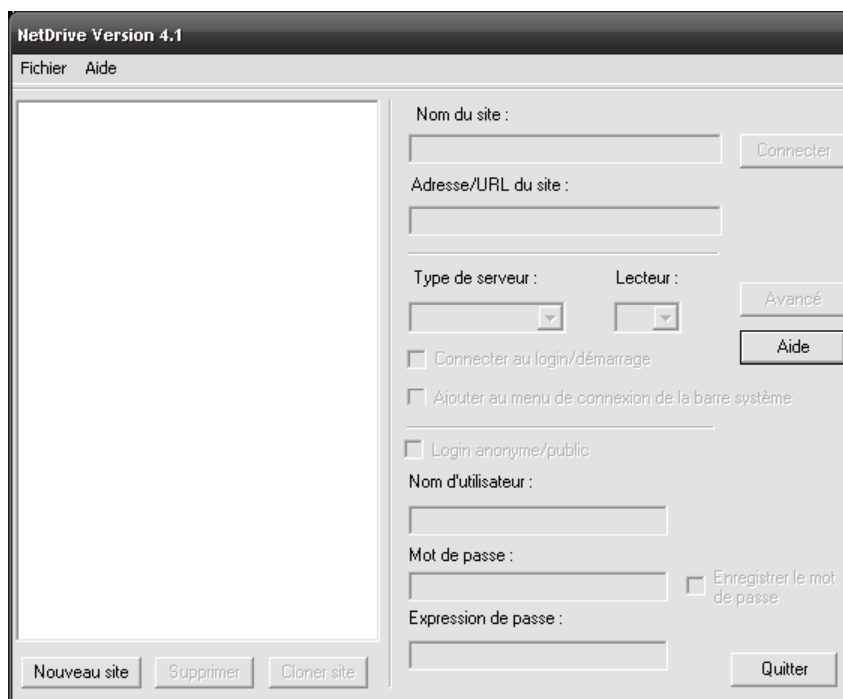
NetDrive Version 4.1

Fichier Aide

Nom du site :

Connecter

Adresse/URL du site :

Type de serveur :

Lecteur :

Avancé

Aide

Connecter au login/démarrage

Ajouter au menu de connexion de la barre système

Login anonyme/public

Nom d'utilisateur :

Mot de passe :

Enregistrer le mot de passe

Expression de passe :

Nouveau site

Supprimer

Cloner site

Quitter